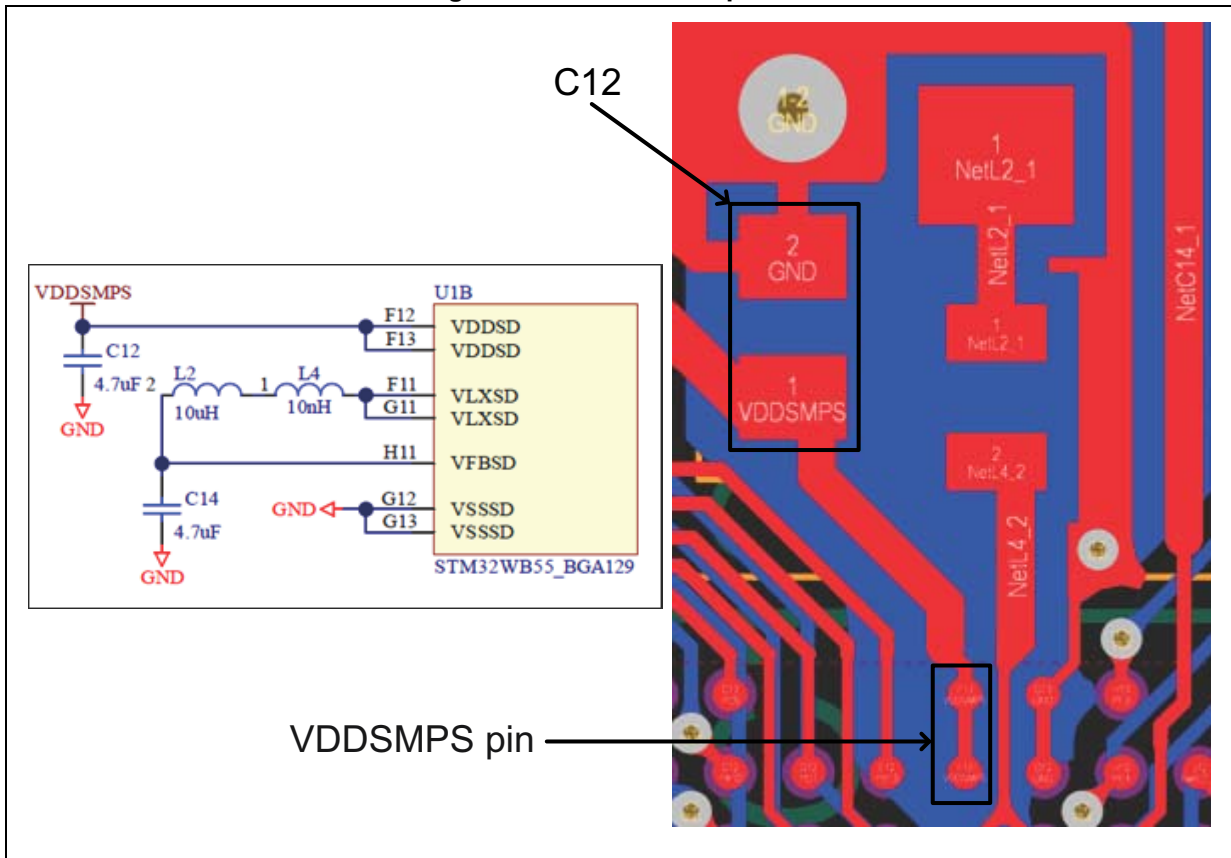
C12

VDDSMPS
C12
4.7uF 2
GND
L2
10uH
1
L4
10nH
C14
4.7uF
GND
U1B
F12
F13
F11
G11
H11
G12
G13
GND
VDDSD
VDDSD
VLXSD
VLXSD
VFBSD
VSSSD
VSSSD
STM32WB55_BGA129

GND
1
NetL2_1
NetL2_1
NetC14_1
2
GND
1
NetL2_1
1
VDDSMPS
2
NetL4_2
NetL4_2

VDDSMPS pin